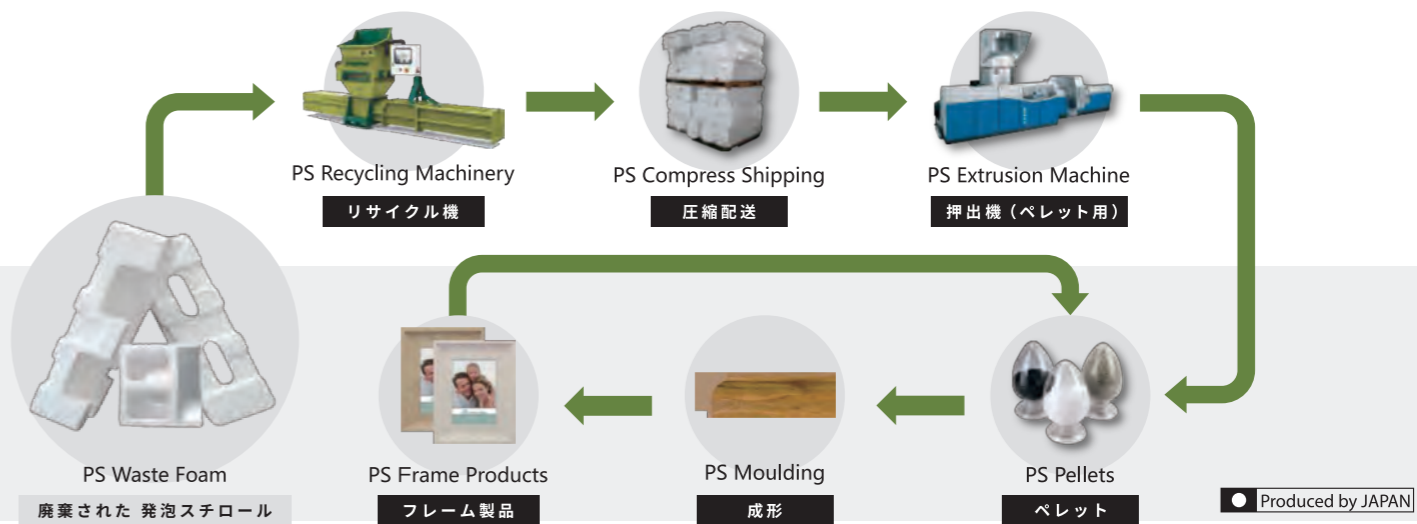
PS Recycling Machinery
リサイクル機

PS Compress Shipping
圧縮配送

PS Extrusion Machine
押出機（ペレット用）

PS Waste Foam
廃棄された 発泡スチロール

PS Frame Products
フレーム製品

PS Moulding
成形

PS Pellets
ペレット

Produced by JAPAN